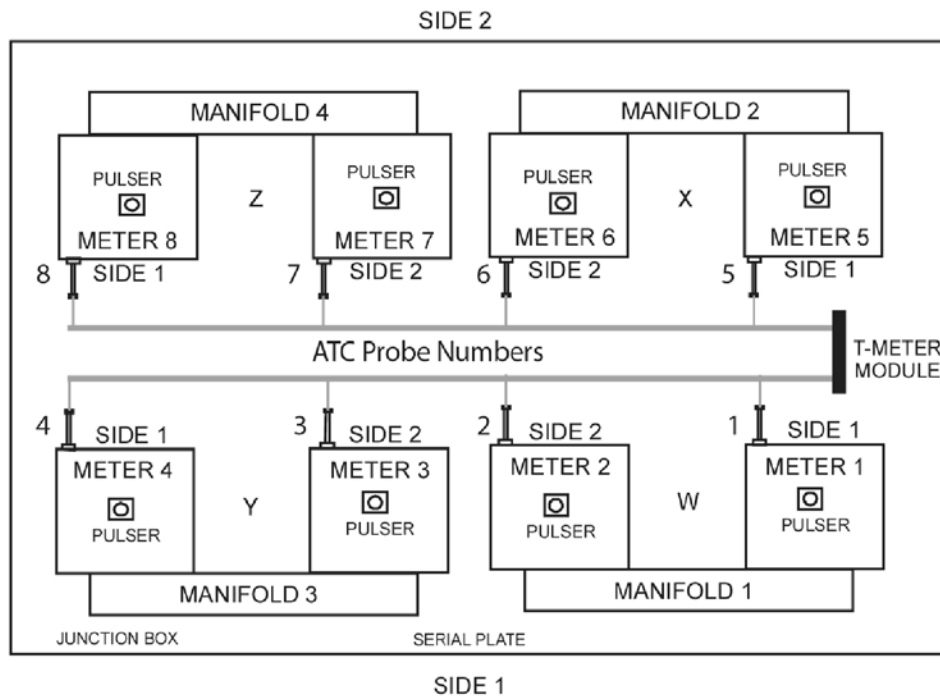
SIDE 2

MANIFOLD 4

PULSER
METER 8
8 SIDE 1

Z

PULSER
METER 7
7 SIDE 2

MANIFOLD 2

PULSER
METER 6
6 SIDE 2

X

PULSER
METER 5
5 SIDE 1

ATC Probe Numbers

T-METER MODULE

4 SIDE 1
METER 4
PULSER

Y

3 SIDE 2
METER 3
PULSER

MANIFOLD 3

2 SIDE 2
METER 2
PULSER

W

1 SIDE 1
METER 1
PULSER

MANIFOLD 1

JUNCTION BOX

SERIAL PLATE

SIDE 1